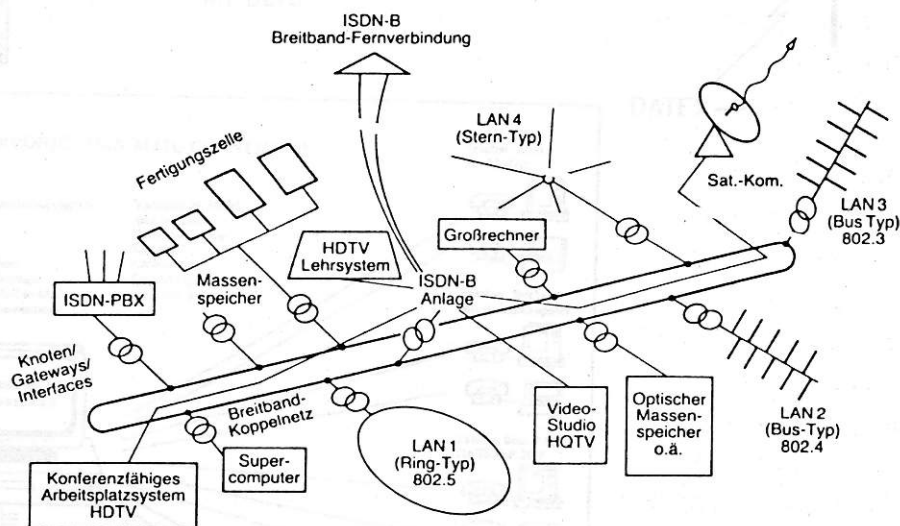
ISDN-B
Breitband-Fernverbindung

LAN 4
(Stern-Typ)

Fertigungszelle

Sat.-Kom.

LAN 3
(Bus Typ)
802.3

HDTV
Lehrsystem

Großrechner

ISDN-PBX

Massen-
speicher

ISDN-B
Anlage

Knoten/
Gateways/
Interfaces

Breitband-
Koppelnetz

Video-
Studio
HQTV

Optischer
Massen-
speicher
o.ä.

LAN 2
(Bus-Typ)
802.4

LAN 1
(Ring-Typ)
802.5

Super-
computer

Konferenzfähiges
Arbeitsplatzsystem
HDTV